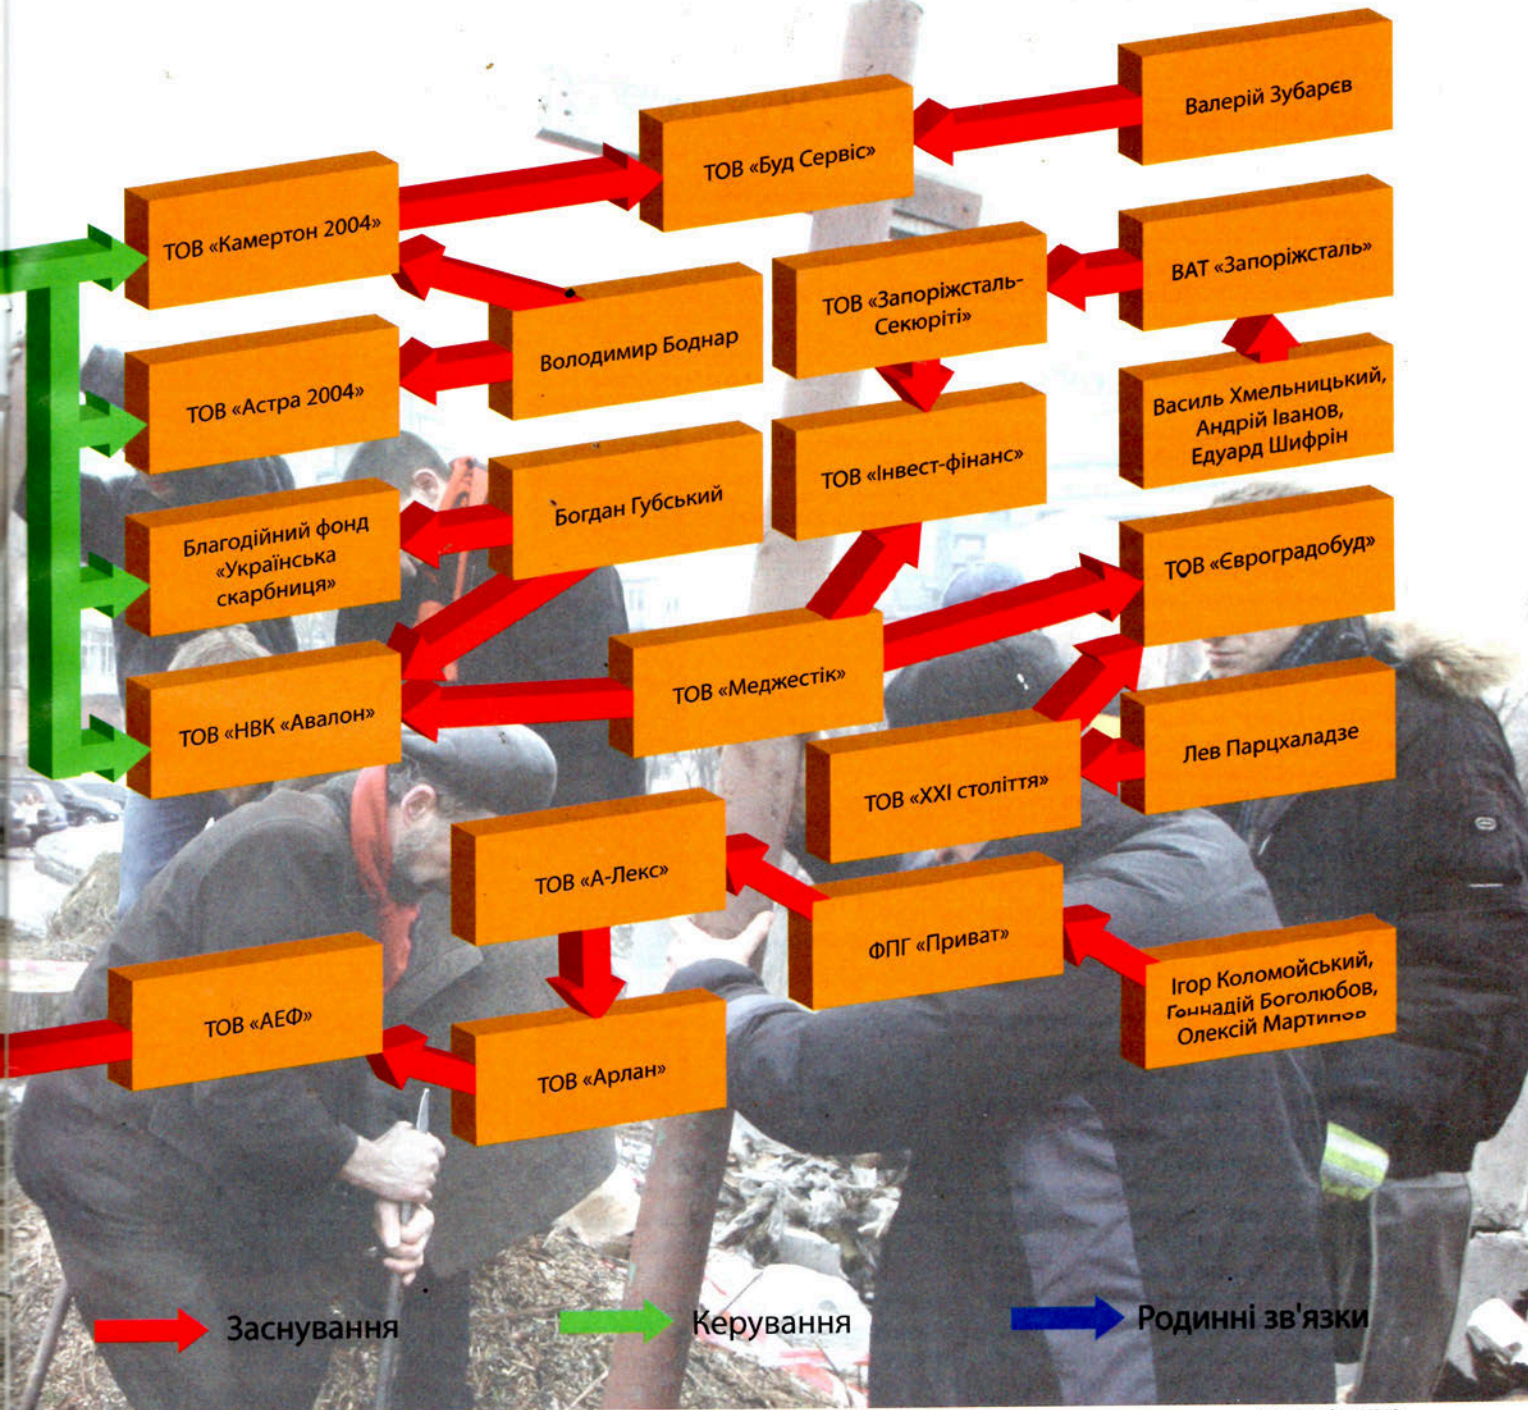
Валерій Зубарєв

ТОВ «Буд Сервіс»

ТОВ «Камертон 2004»

ВАТ «Запоріжсталь»

ТОВ «Запоріжсталь-Секюріті»

Володимир Боднар

ТОВ «Астра 2004»

Василь Хмельницький, Андрій Іванов, Едуард Шифрін

ТОВ «Інвест-фінанс»

Богдан Губський

Благодійний фонд «Українська скарбниця»

ТОВ «Євроградобуд»

ТОВ «Меджестік»

ТОВ «НВК «Авалон»

Лев Парцхаладзе

ТОВ «ХХІ століття»

ТОВ «А-Лекс»

ФПГ «Приват»

Ігор Коломойський, Геннадій Боголюбов, Олексій Мартинов

ТОВ «АЕФ»

ТОВ «Арлан»

Заснування

Керування

Родинні зв'язки